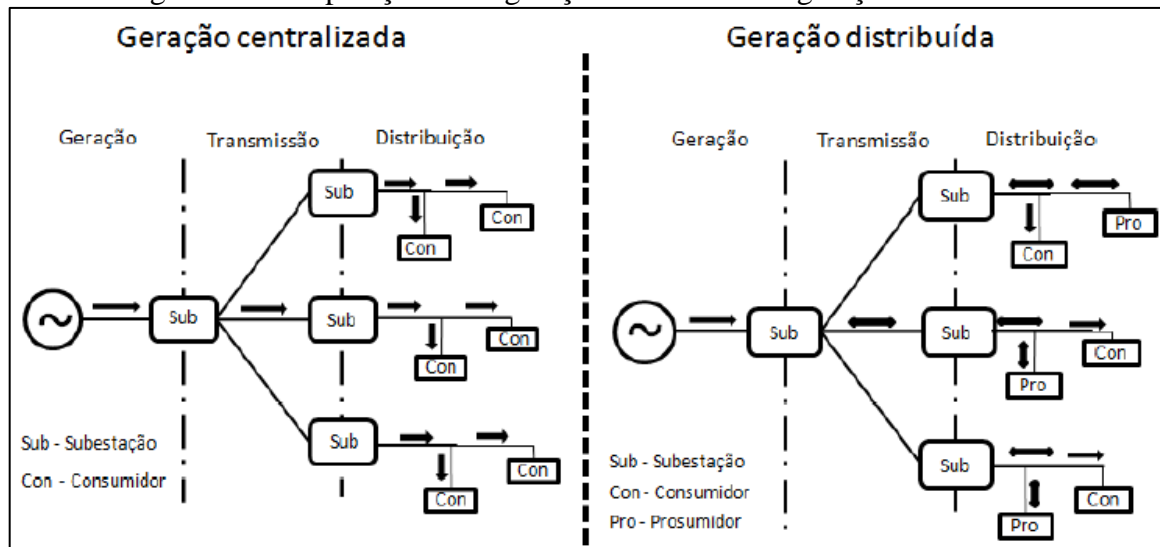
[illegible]

Geração centralizada

Geração Transmissão Distribuição

Sub

Sub

Sub

Sub

Con Con

Con Con

Con Con

Sub - Subestação
Con - Consumidor

Geração distribuída

Geração Transmissão Distribuição

Sub

Sub

Sub

Sub

Con Pro

Pro Con

Pro Con

Sub - Subestação
Con - Consumidor
Pro - Prosumidor